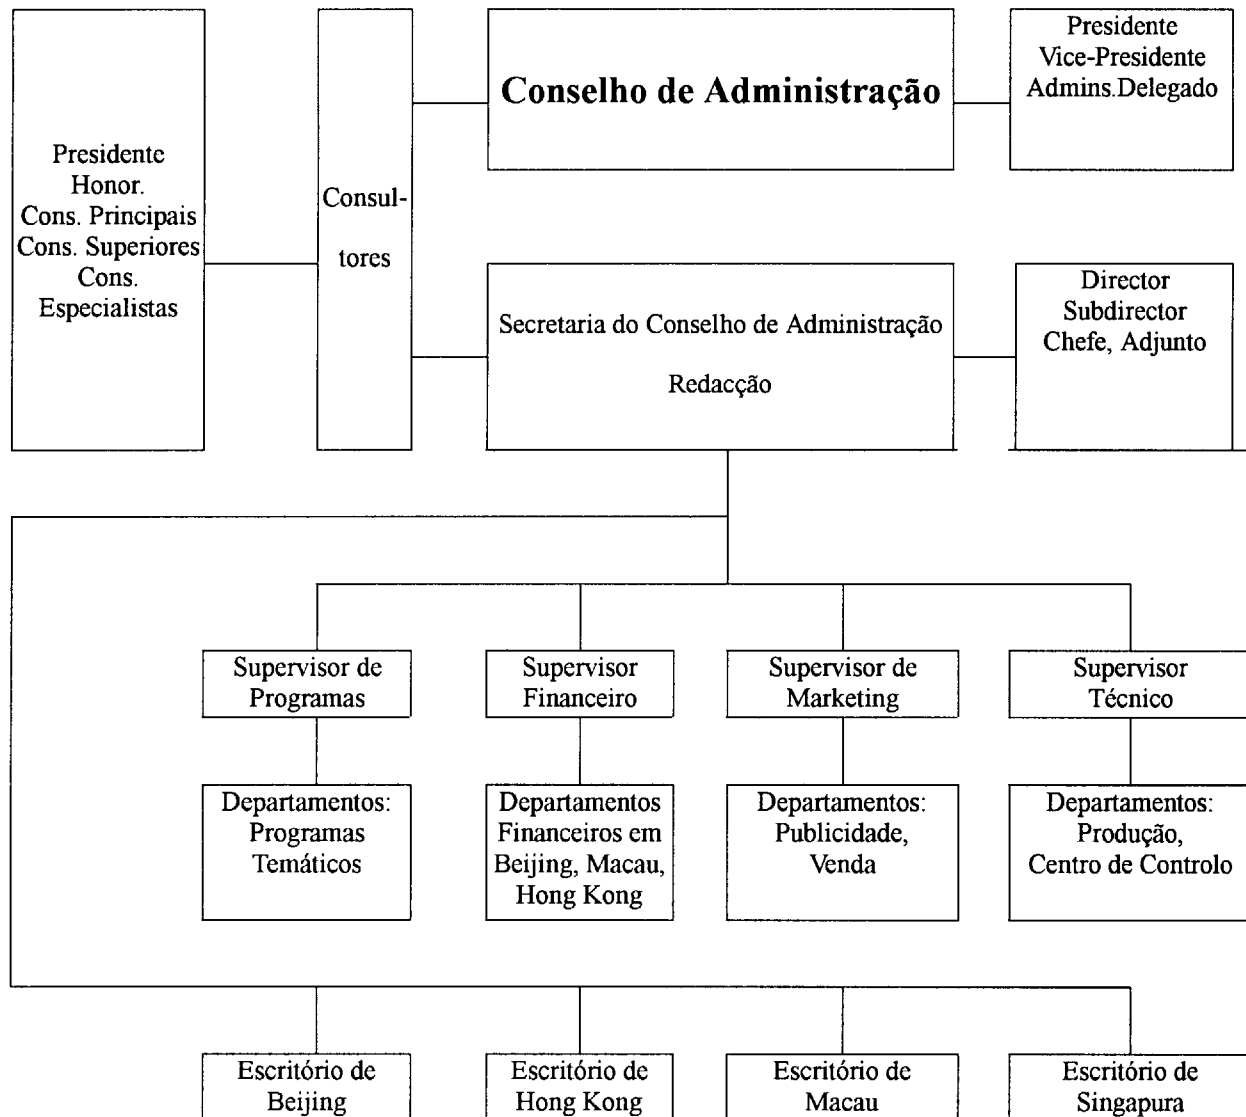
Presidente Honor.
Cons. Principais
Cons. Superiores
Cons. Especialistas

Consultores

Conselho de Administração

Presidente
Vice-Presidente
Admins.Delegado

Secretaria do Conselho de Administração

Redacção

Director
Subdirector
Chefe, Adjunto

Supervisor de Programas

Supervisor Financeiro

Supervisor de Marketing

Supervisor Técnico

Departamentos: Programas Temáticos

Departamentos Financeiros em Beijing, Macau, Hong Kong

Departamentos: Publicidade, Venda

Departamentos: Produção, Centro de Controlo

Escritório de Beijing

Escritório de Hong Kong

Escritório de Macau

Escritório de Singapura